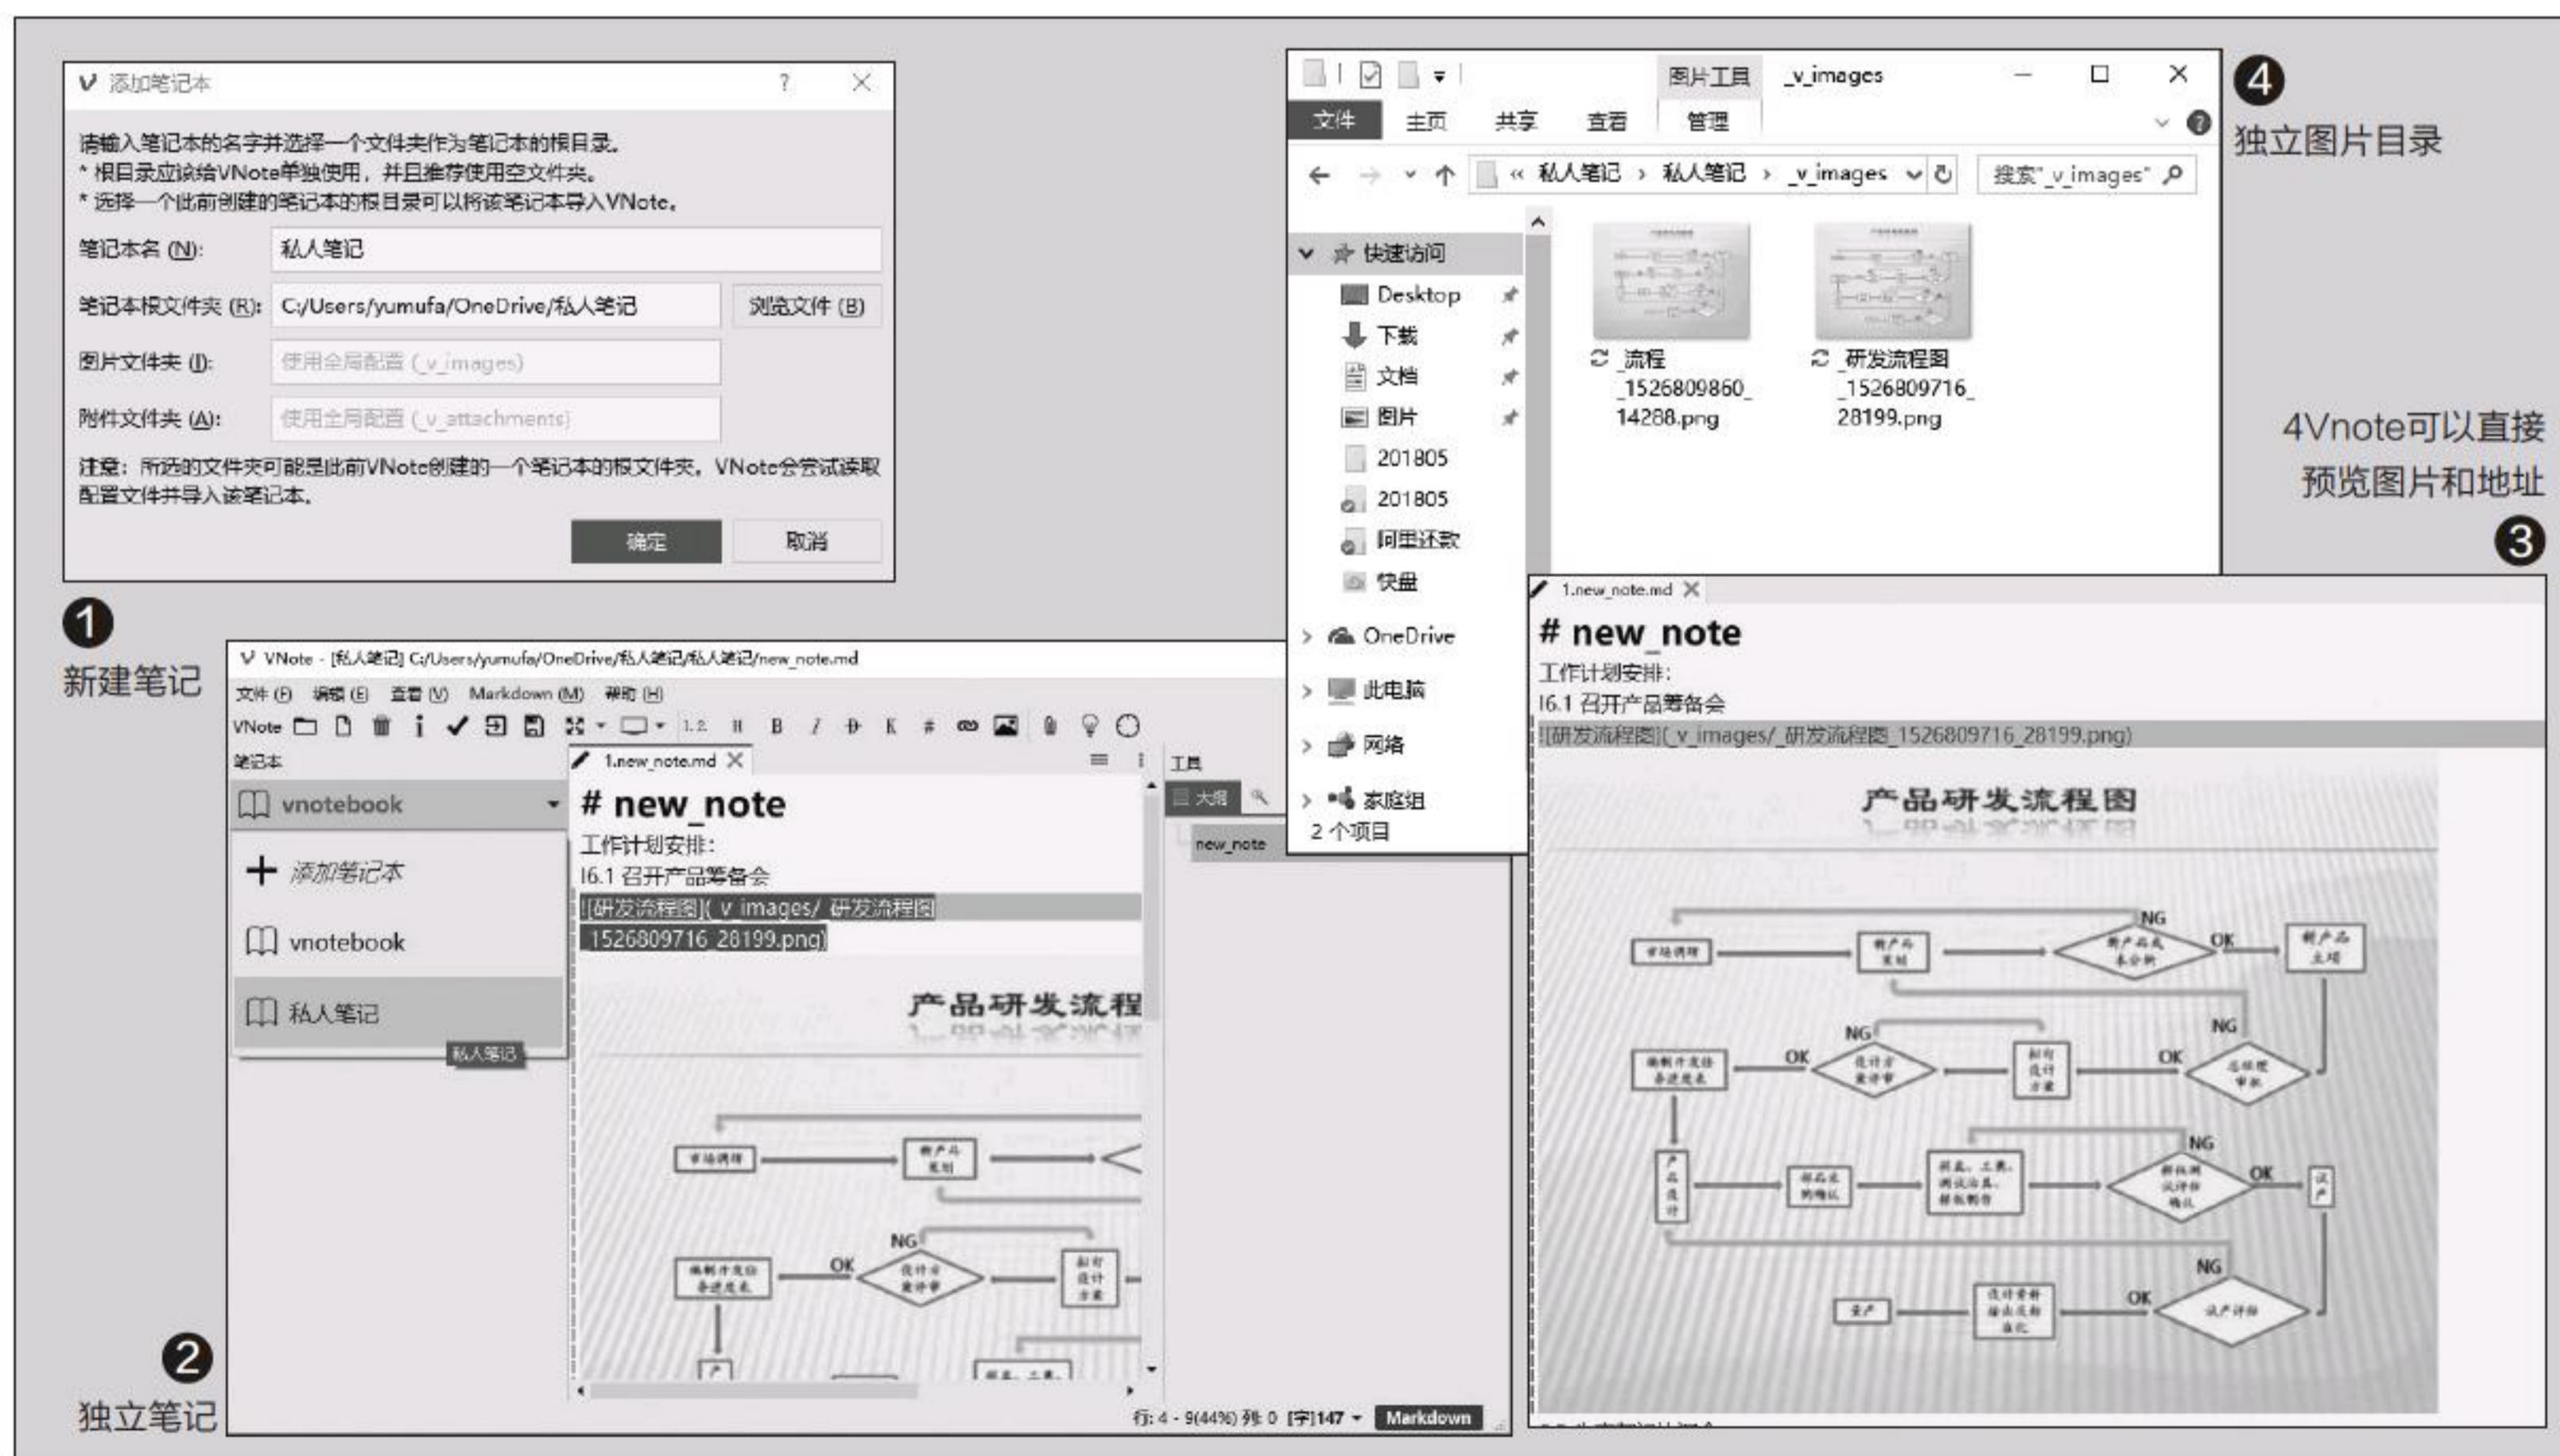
V 添加笔记本 ? ×

请输入笔记本的名字并选择一个文件夹作为笔记本的根目录。
* 根目录应该给VNote单独使用，并且推荐使用空文件夹。
* 选择一个此前创建的笔记本的根目录可以将该笔记本导入VNote。

笔记本名 (N): 私人笔记
笔记本根文件夹 (R): C:/Users/yumufa/OneDrive/私人笔记 浏览文件 (B)
图片文件夹 (I): 使用全局配置 (_v_images)
附件文件夹 (A): 使用全局配置 (_v_attachments)

注意：所选的文件夹可能是此前VNote创建的一个笔记本的根文件夹，VNote会尝试读取配置文件并导入该笔记本。

确定 取消

1
新建笔记

V VNote - [私人笔记] C:/Users/yumufa/OneDrive/私人笔记/私人笔记/new_note.md
文件 (F) 编辑 (E) 查看 (V) Markdown (M) 帮助 (H)
VNote
笔记本
vnotebook
添加笔记本
vnotebook
私人笔记
私人笔记
1.new_note.md
# new_note
工作计划安排：
l6.1 召开产品筹备会
![研发流程图](_v_images/_研发流程图_1526809716_28199.png)
产品研发流程
工具
大纲
new_note
行: 4 - 9(44%) 列: 0 [字]147 Markdown

2
独立笔记

图片工具 _v_images
文件 主页 共享 查看 管理
« 私人笔记 › 私人笔记 › _v_images
搜索"_v_images"
快速访问
Desktop
下载
文档
图片
201805
201805
阿里还款
快盘
OneDrive
此电脑
网络
家庭组
2 个项目
_流程_1526809860_14288.png
_研发流程图_1526809716_28199.png

4
独立图片目录

4Vnote可以直接预览图片和地址
3

1.new_note.md
# new_note
工作计划安排：
l6.1 召开产品筹备会
![研发流程图](_v_images/_研发流程图_1526809716_28199.png)
产品研发流程图
NG OK NG OK NG OK NG OK NG OK